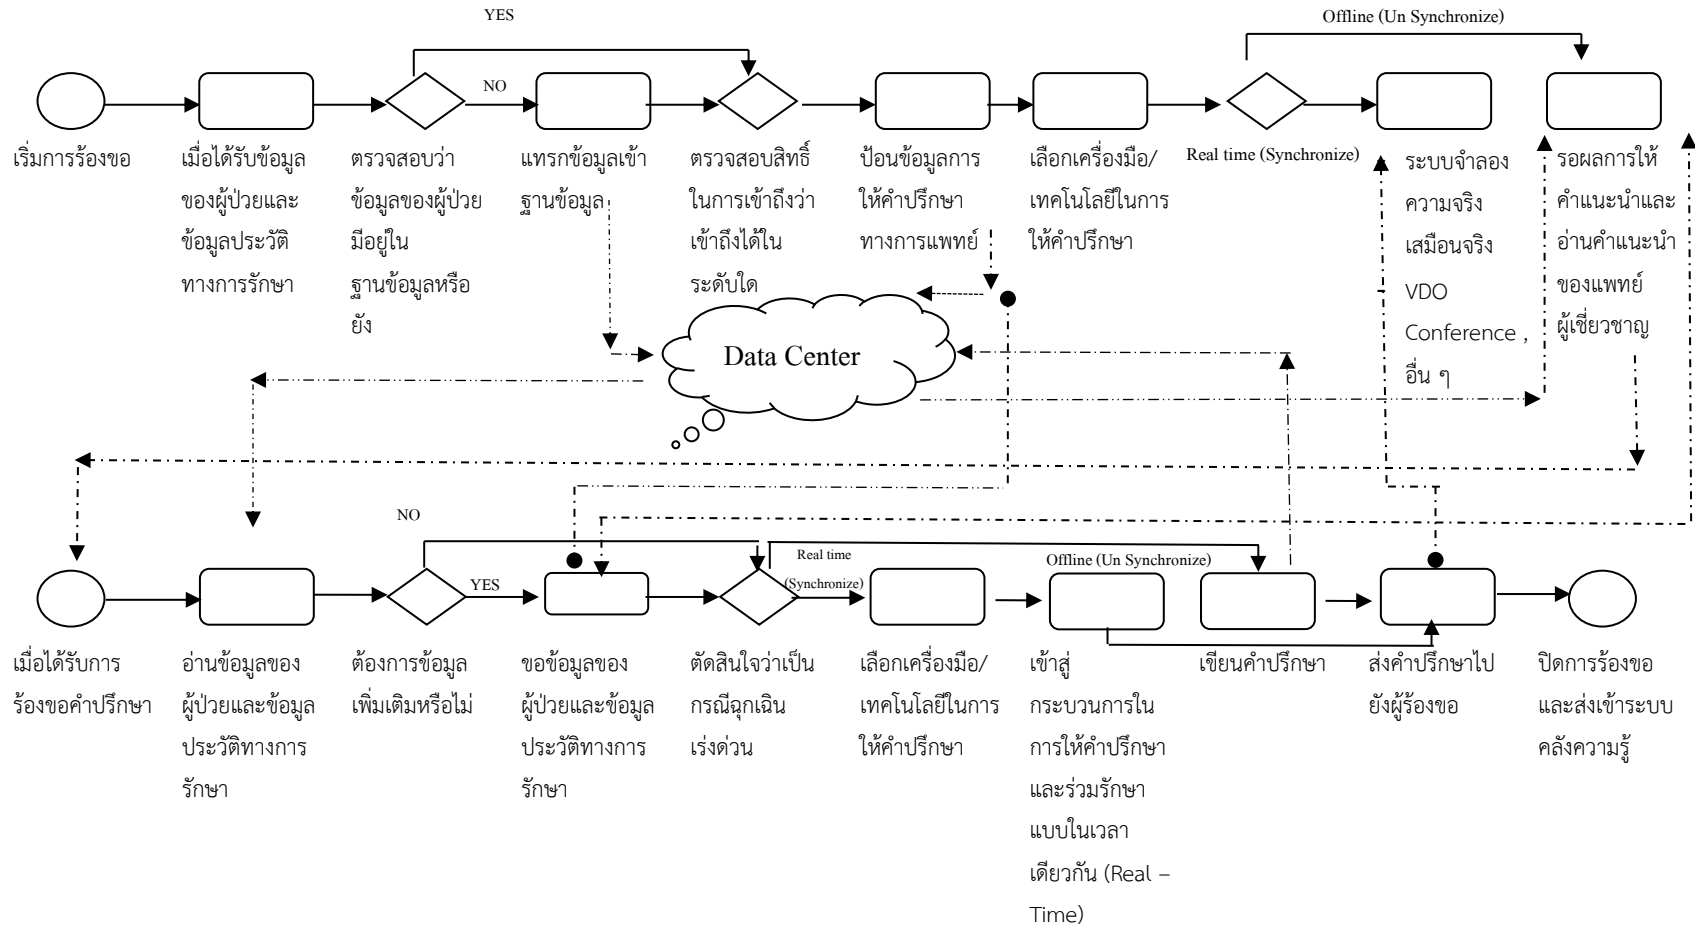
YES

Offline (Un Synchronize)

NO

เริ่มการร้องขอ

เมื่อได้รับข้อมูลของผู้ป่วยและข้อมูลประวัติทางการรักษา

ตรวจสอบว่าข้อมูลของผู้ป่วยมีอยู่ในฐานข้อมูลหรือยัง

แทรกข้อมูลเข้าฐานข้อมูล

ตรวจสอบสิทธิ์ในการเข้าถึงว่าเข้าถึงได้ในระดับใด

ป้อนข้อมูลการให้คำปรึกษาทางการแพทย์

เลือกเครื่องมือ/เทคโนโลยีในการให้คำปรึกษา

Real time (Synchronize)

ระบบจำลองความจริงเสมือนจริง VDO Conference , อื่น ๆ

รอผลการให้คำแนะนำและอ่านคำแนะนำของแพทย์ผู้เชี่ยวชาญ

Data Center

NO

YES

Real time (Synchronize)

Offline (Un Synchronize)

เมื่อได้รับการร้องขอคำปรึกษา

อ่านข้อมูลของผู้ป่วยและข้อมูลประวัติทางการรักษา

ต้องการข้อมูลเพิ่มเติมหรือไม่

ขอข้อมูลของผู้ป่วยและข้อมูลประวัติทางการรักษา

ตัดสินใจว่าเป็นกรณีฉุกเฉินเร่งด่วน

เลือกเครื่องมือ/เทคโนโลยีในการให้คำปรึกษา

เข้าสู่กระบวนการในการให้คำปรึกษาและร่วมรักษาแบบในเวลาเดียวกัน (Real – Time)

เขียนคำปรึกษา

ส่งคำปรึกษาไปยังผู้ร้องขอ

ปิดการร้องขอและส่งเข้าระบบคลังความรู้